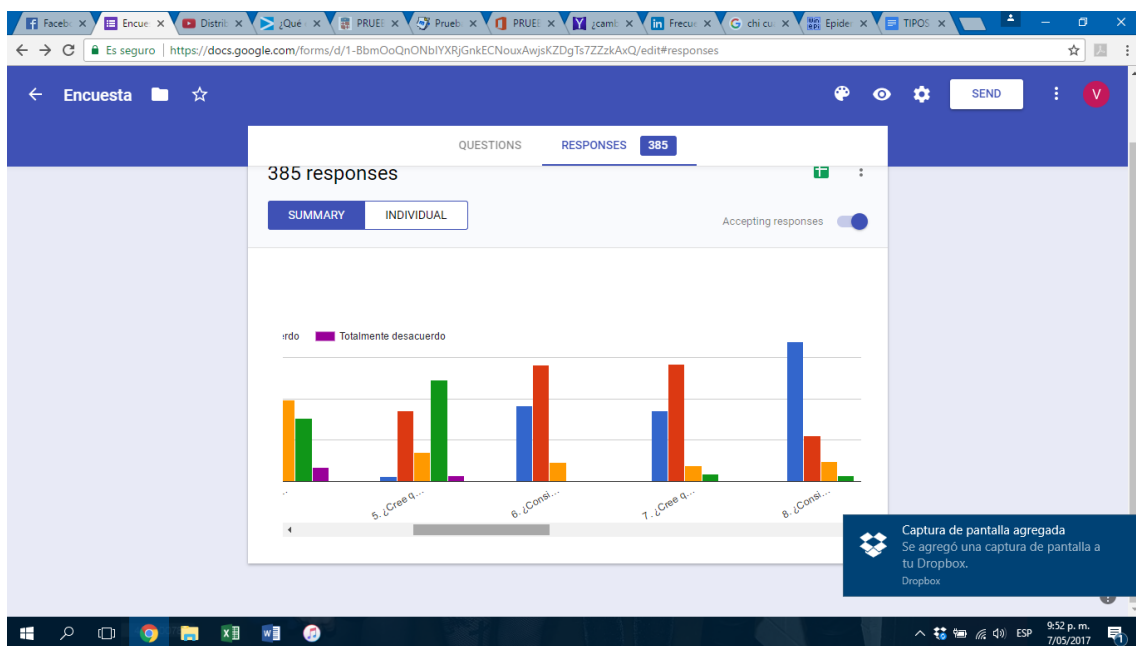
Faceb ×
Encue ×
Distrib ×
¿Qué ×
PRUEE ×
Prueb ×
PRUEE ×
¿camb ×
Frecue ×
chi cu ×
Epider ×
TIPOS ×

Es seguro | https://docs.google.com/forms/d/1-BbmOoQnONbIYXRjGnkECNouxAwjsKZDgTs7ZZzkAxQ/edit#responses

Encuesta

SEND

V

QUESTIONS RESPONSES 385

385 responses

SUMMARY INDIVIDUAL

Accepting responses

rdo Totalmente desacuerdo

5. ¿Cree q...
6. ¿Consi...
7. ¿Cree q...
8. ¿Consi...

Captura de pantalla agregada
Se agregó una captura de pantalla a tu Dropbox.
Dropbox

ESP 9:52 p. m. 7/05/2017